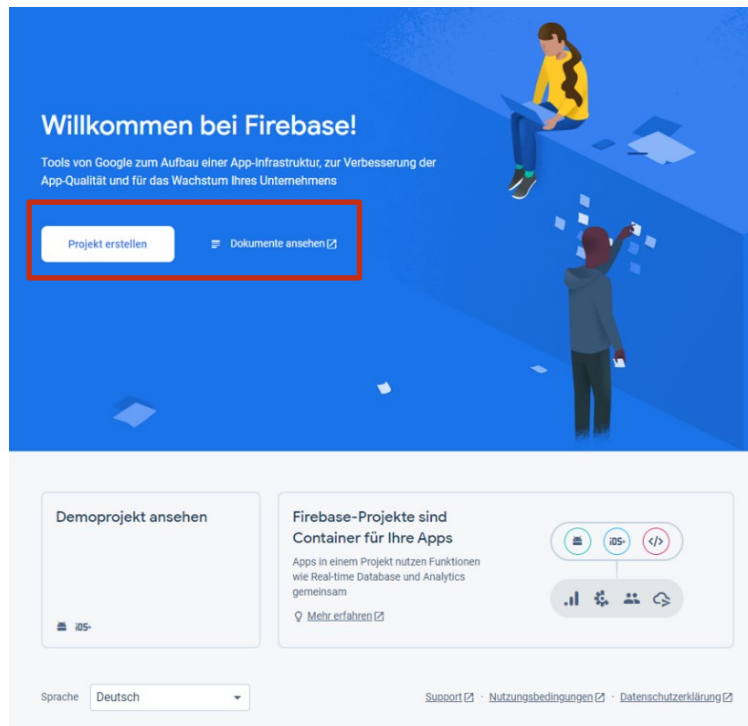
Willkommen bei Firebase!

Tools von Google zum Aufbau einer App-Infrastruktur, zur Verbesserung der App-Qualität und für das Wachstum Ihres Unternehmens

Projekt erstellen

Dokumente ansehen

Demoprojekt ansehen

iOS+

Firebase-Projekte sind Container für Ihre Apps

Apps in einem Projekt nutzen Funktionen wie Real-time Database und Analytics gemeinsam

Mehr erfahren

iOS+

</>

Sprache Deutsch

Support · Nutzungsbedingungen · Datenschutzerklärung